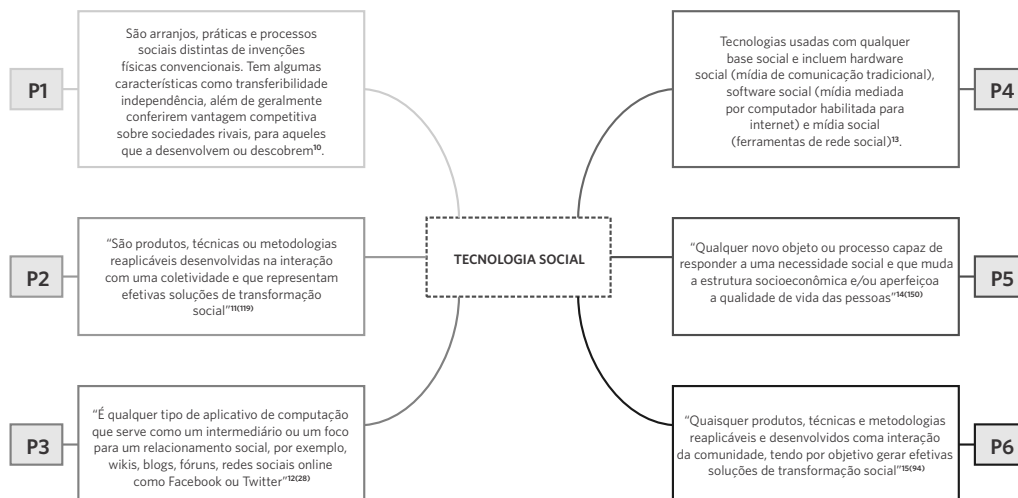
TECNOLOGIA SOCIAL

P1

São arranjos, práticas e processos sociais distintas de invenções físicas convencionais. Tem algumas características como transferibilidade independência, além de geralmente conferirem vantagem competitiva sobre sociedades rivais, para aqueles que a desenvolvem ou descobrem$^{10}$.

P2

"São produtos, técnicas ou metodologias reaplicáveis desenvolvidas na interação com uma coletividade e que representam efetivas soluções de transformação social"$^{11(119)}$

P3

"É qualquer tipo de aplicativo de computação que serve como um intermediário ou um foco para um relacionamento social, por exemplo, wikis, blogs, fóruns, redes sociais online como Facebook ou Twitter"$^{12(28)}$

P4

Tecnologias usadas com qualquer base social e incluem hardware social (mídia de comunicação tradicional), software social (mídia mediada por computador habilitada para internet) e mídia social (ferramentas de rede social)$^{13}$.

P5

"Qualquer novo objeto ou processo capaz de responder a uma necessidade social e que muda a estrutura socioeconômica e/ou aperfeiçoa a qualidade de vida das pessoas"$^{14(150)}$

P6

"Quaisquer produtos, técnicas e metodologias reaplicáveis e desenvolvidos coma interação da comunidade, tendo por objetivo gerar efetivas soluções de transformação social"$^{15(94)}$